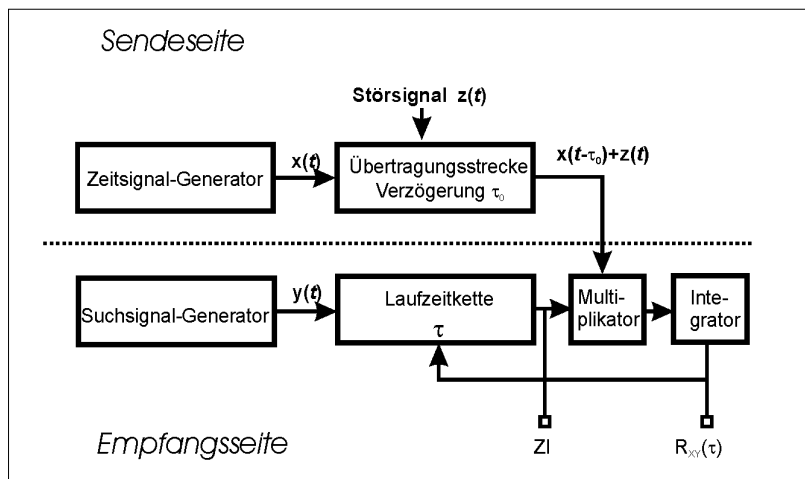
Sendeseite

Störsignal z($t$)

Zeitsignal-Generator

x($t$)

Übertragungsstrecke Verzögerung $\tau_0$

x($t$-$\tau_0$)+z($t$)

Suchsignal-Generator

y($t$)

Laufzeitkette $\tau$

Multiplikator

Integrator

Empfangsseite

ZI

$R_{XY}(\tau)$